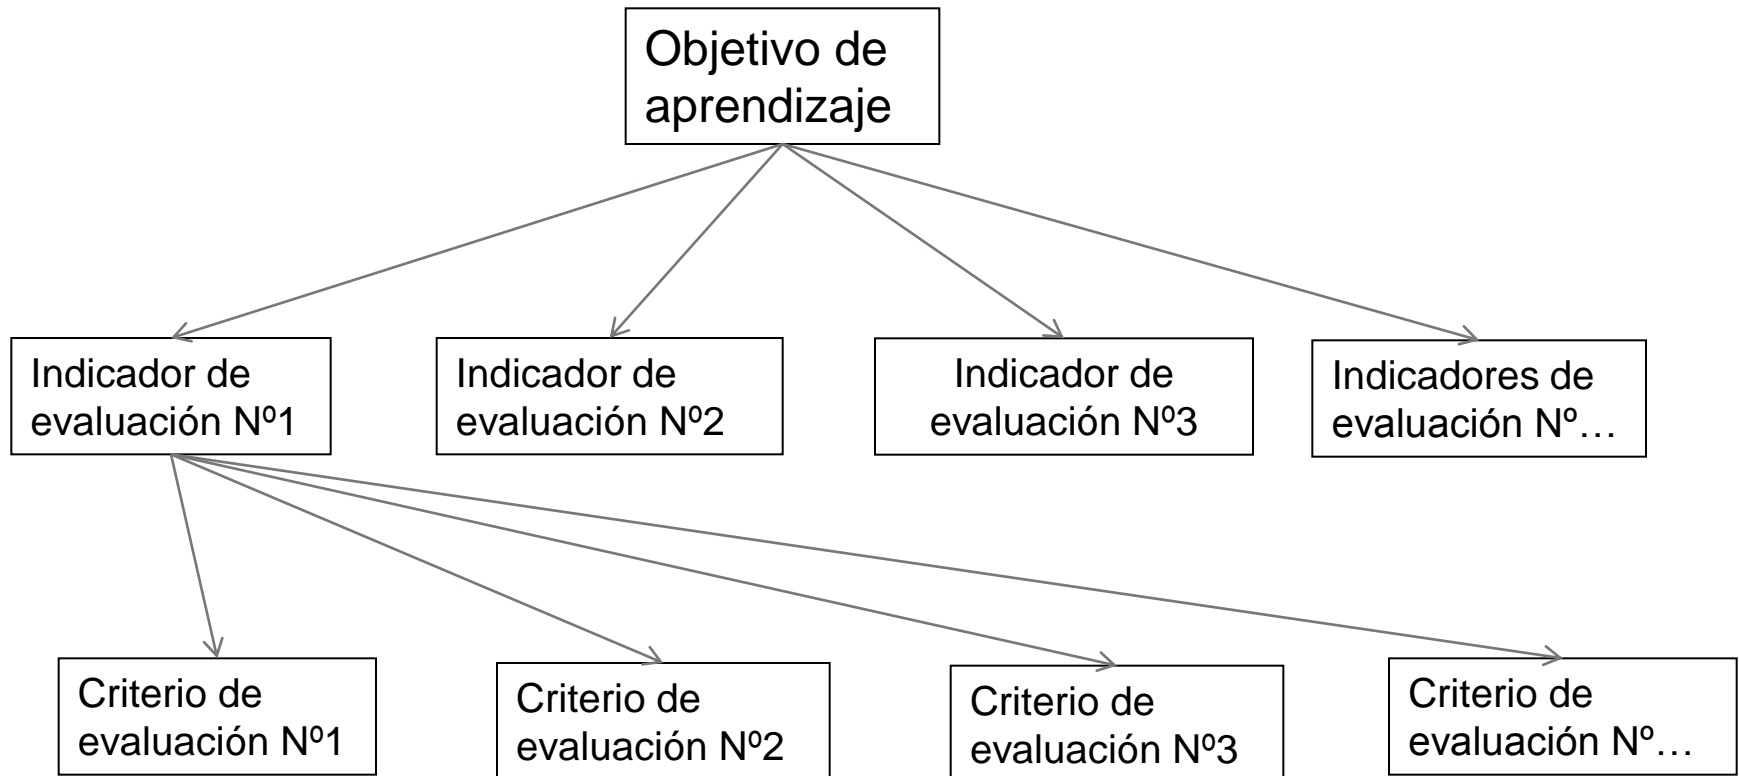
Objetivo de aprendizaje

Indicador de evaluación Nº1

Indicador de evaluación Nº2

Indicador de evaluación Nº3

Indicadores de evaluación Nº…

Criterio de evaluación Nº1

Criterio de evaluación Nº2

Criterio de evaluación Nº3

Criterio de evaluación Nº…